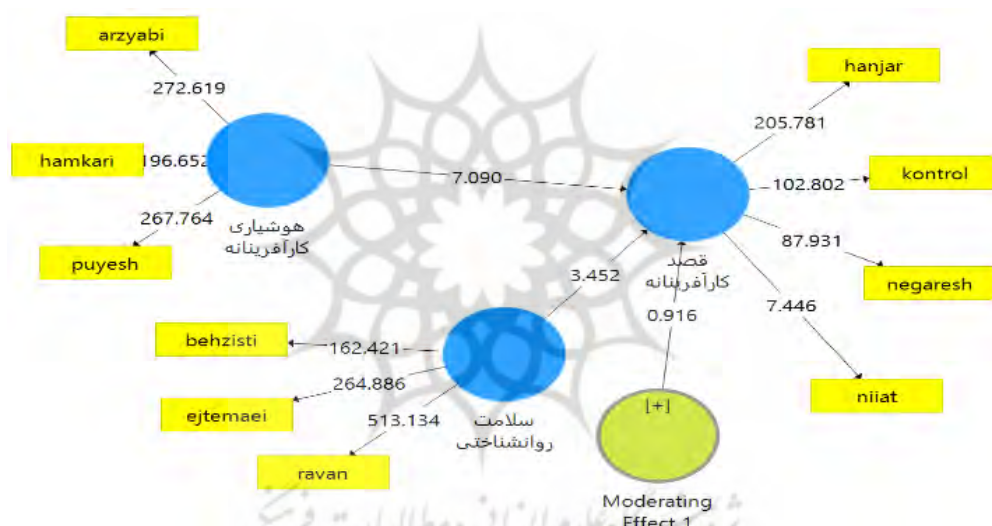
arzyabi

272.619

hamkari

196.652

267.764

puyesh

هوشیاری کارآفرینانه

7.090

hanjar

205.781

kontrol

102.802

87.931

negaresh

قصد کارآفرینانه

3.452

0.916

7.446

niiat

behzisti

162.421

264.886

ejtemaei

513.134

ravan

سلامت روانشناختی

[+]

Moderating Effect 1